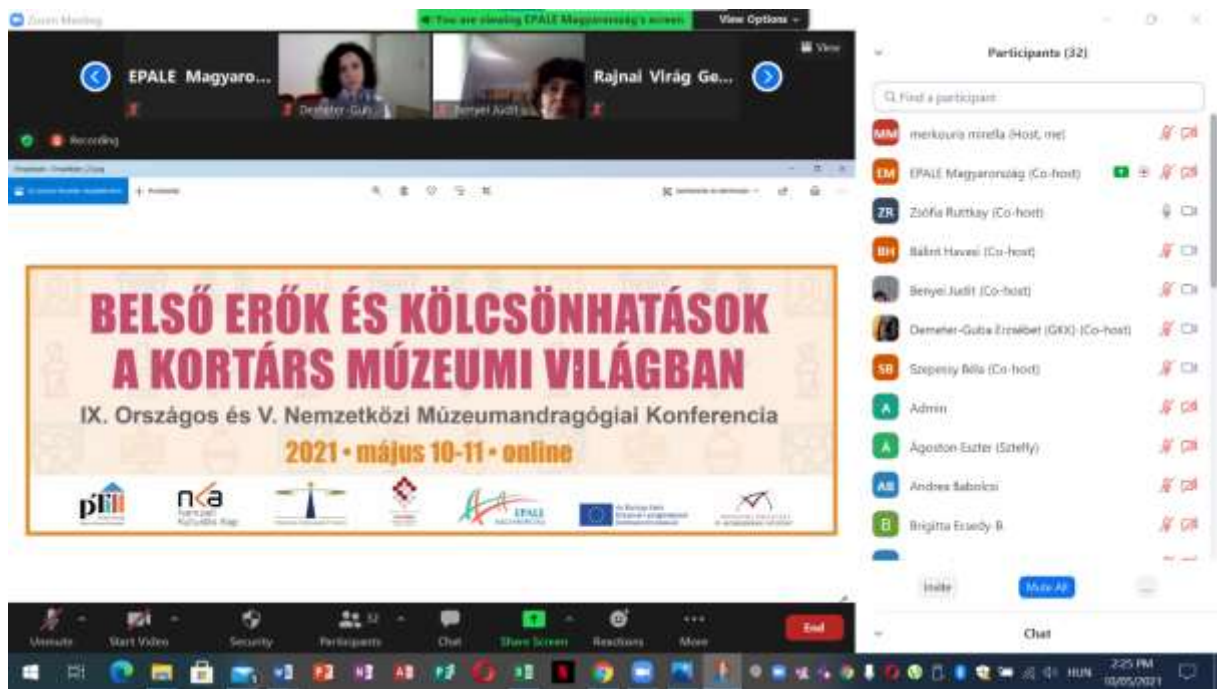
Zoom Meeting

You are viewing EPALE Magyarország's screen

View Options

View

EPALE Magyaro...

Demeter-Gub...

Benyei Judit ...

Rajnai Virág Ge...

Recording

BELSŐ ERŐK ÉS KÖLCSÖNHATÁSOK A KORTÁRS MÚZEUMI VILÁGBAN

IX. Országos és V. Nemzetközi Múzeumandragógiai Konferencia

2021 • május 10-11 • online

pfii

nka Nemzeti Kulturális Alap

EPALE

Participants (32)

Find a participant

MM merkouris mirella (Host, me)

EM EPALE Magyarország (Co-host)

ZR Zsófia Ruttkay (Co-host)

BH Bálint Havasi (Co-host)

Benyei Judit (Co-host)

Demeter-Guba Erzsébet (GKK) (Co-host)

SB Szepessy Béla (Co-host)

A Admin

Á Ágoston Eszter (Szteffy)

AB Andrea Babolcsi

B Brigitta Ercsedy B.

Invite

Mute All

Chat

Unmute

Start Video

Security

Participants 32

Chat

Share Screen

Reactions

More

End

HUN

2:25 PM

10/05/2021